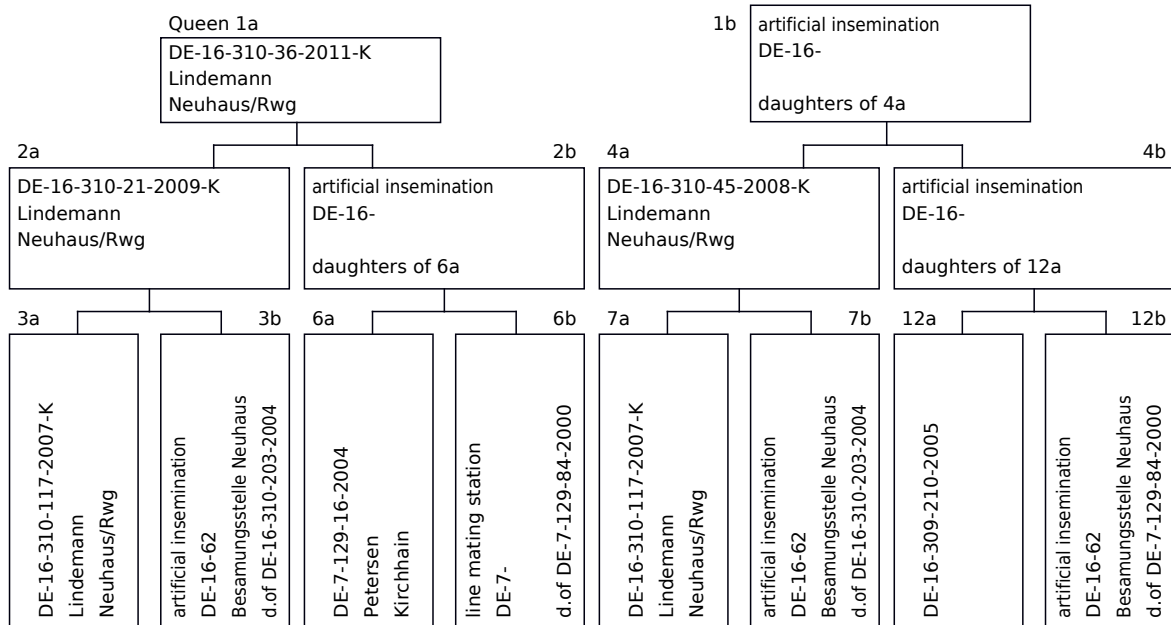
Queen 1a
DE-16-310-36-2011-K
Lindemann
Neuhaus/Rwg

1b
artificial insemination
DE-16-

daughters of 4a

2a
DE-16-310-21-2009-K
Lindemann
Neuhaus/Rwg

2b
artificial insemination
DE-16-

daughters of 6a

4a
DE-16-310-45-2008-K
Lindemann
Neuhaus/Rwg

4b
artificial insemination
DE-16-

daughters of 12a

3a
DE-16-310-117-2007-K
Lindemann
Neuhaus/Rwg

3b
artificial insemination
DE-16-62
Besamungsstelle Neuhaus
d.of DE-16-310-203-2004

6a
DE-7-129-16-2004
Petersen
Kirchhain

6b
line mating station
DE-7-
d.of DE-7-129-84-2000

7a
DE-16-310-117-2007-K
Lindemann
Neuhaus/Rwg

7b
artificial insemination
DE-16-62
Besamungsstelle Neuhaus
d.of DE-16-310-203-2004

12a
DE-16-309-210-2005

12b
artificial insemination
DE-16-62
Besamungsstelle Neuhaus
d.of DE-7-129-84-2000